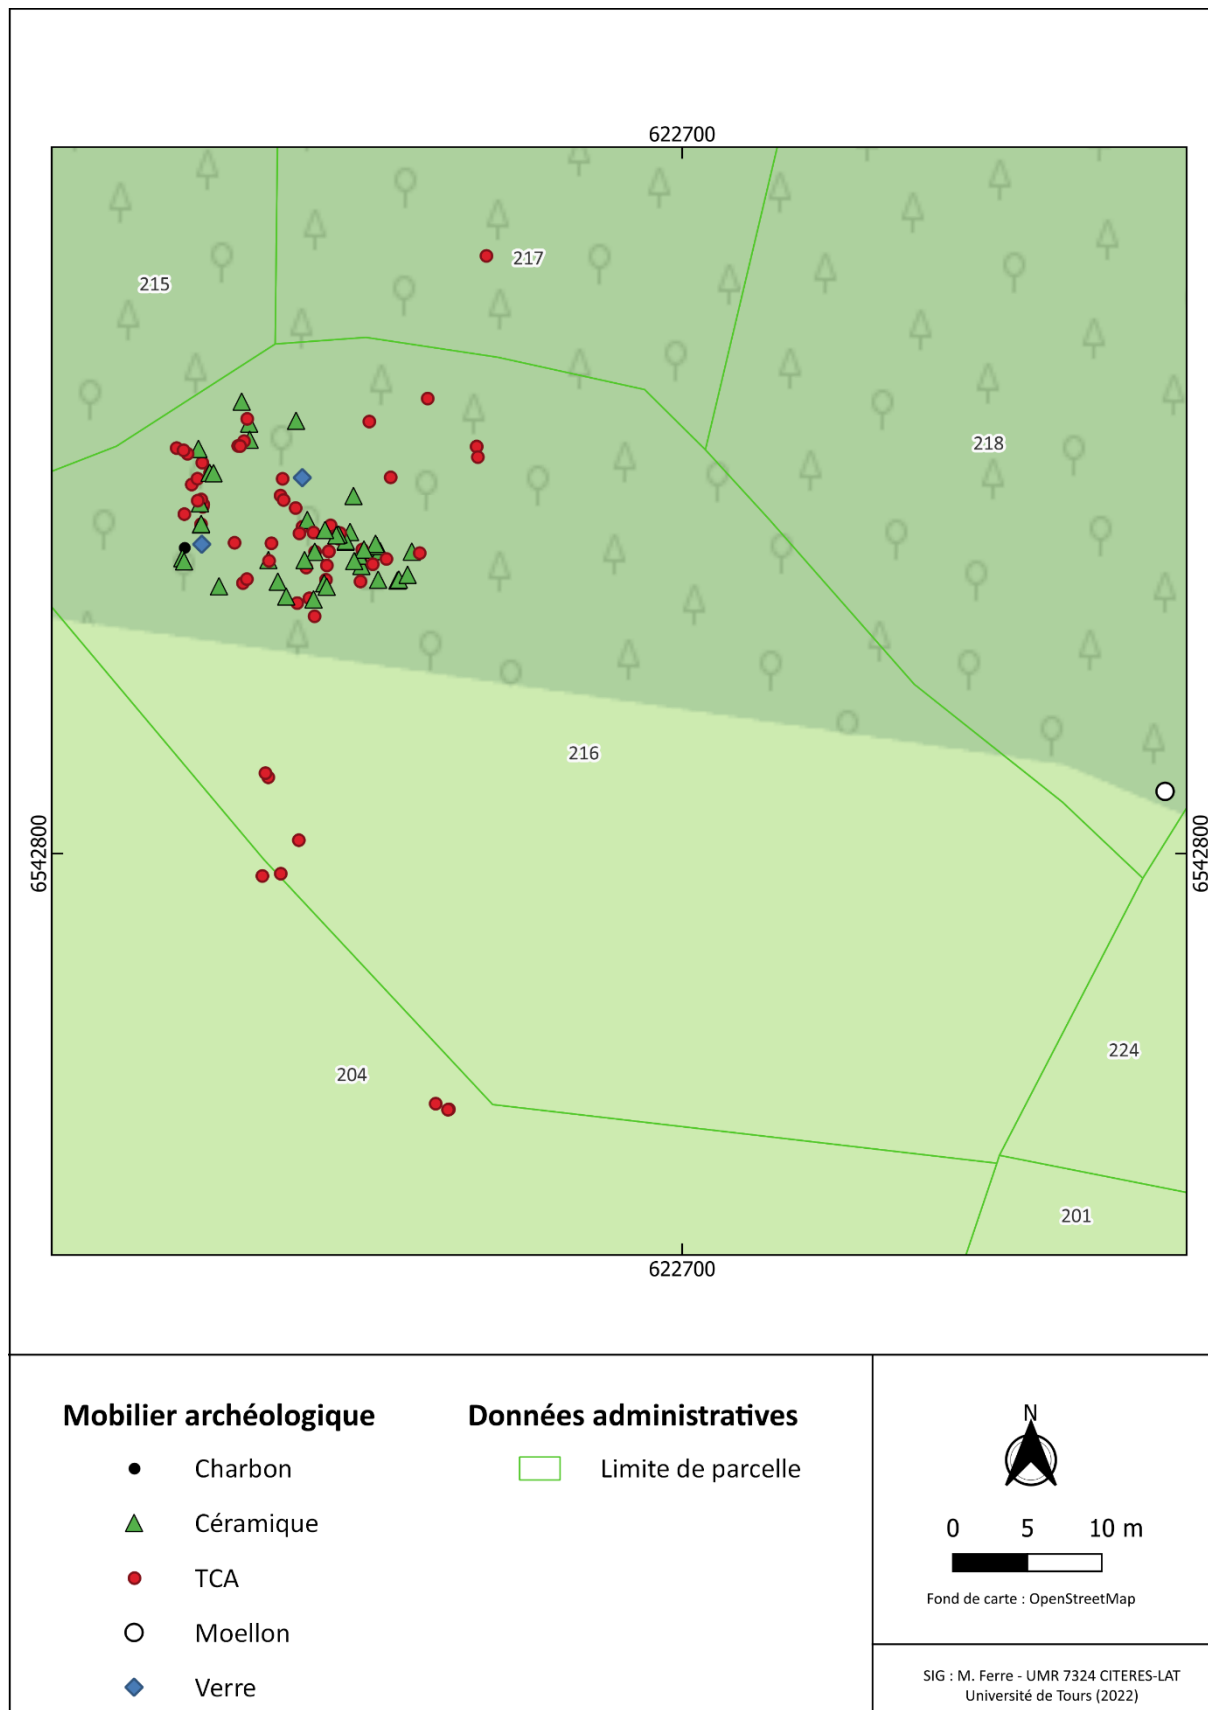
622700

215

217

218

216

204

224

201

6542800

6542800

622700

Mobilier archéologique

Charbon

Céramique

TCA

Moellon

Verre

Données administratives

Limite de parcelle

N

0 5 10 m

Fond de carte : OpenStreetMap

SIG : M. Ferre - UMR 7324 CITERES-LAT
Université de Tours (2022)